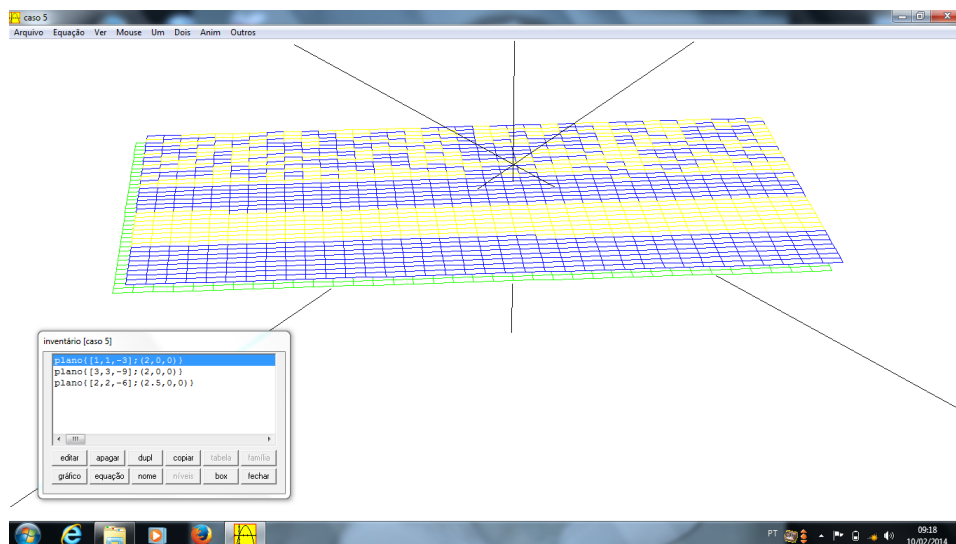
caso 5

Arquivo Equação Ver Mouse Um Dois Anim Outros

inventário [caso 5]

plano([1,1,-3];(2,0,0))
plano([3,3,-9];(2,0,0))
plano([2,2,-6];(2.5,0,0))

editar apagar dupl copiar tabela família
gráfico equação nome níveis box fechar

PT 09:18 10/02/2014